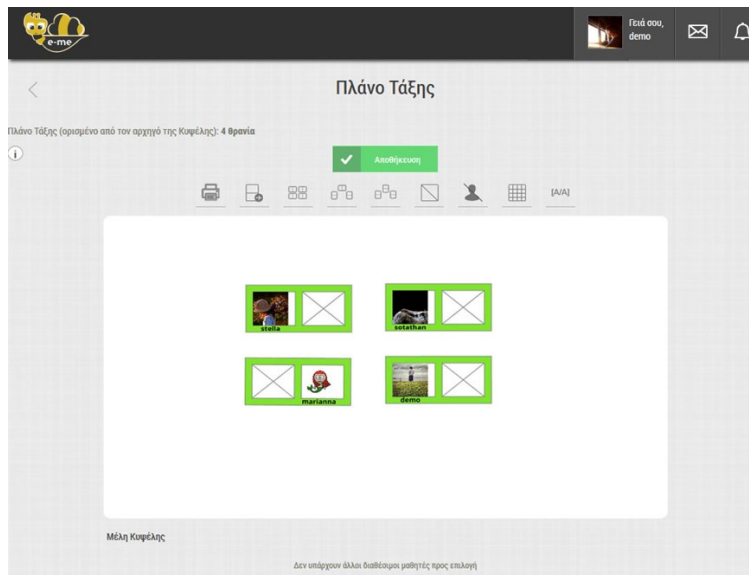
e-me

Γειά σου, demo

Πλάνο Τάξης

Πλάνο Τάξης (ορισμένο από τον αρχηγό της Κυψέλης): 4 θρανία

Αποθήκευση

[Α/Α]

stella

sotathan

marianna

demo

Μέλη Κυψέλης

Δεν υπάρχουν άλλοι διαθέσιμοι μαθητές προς επιλογή